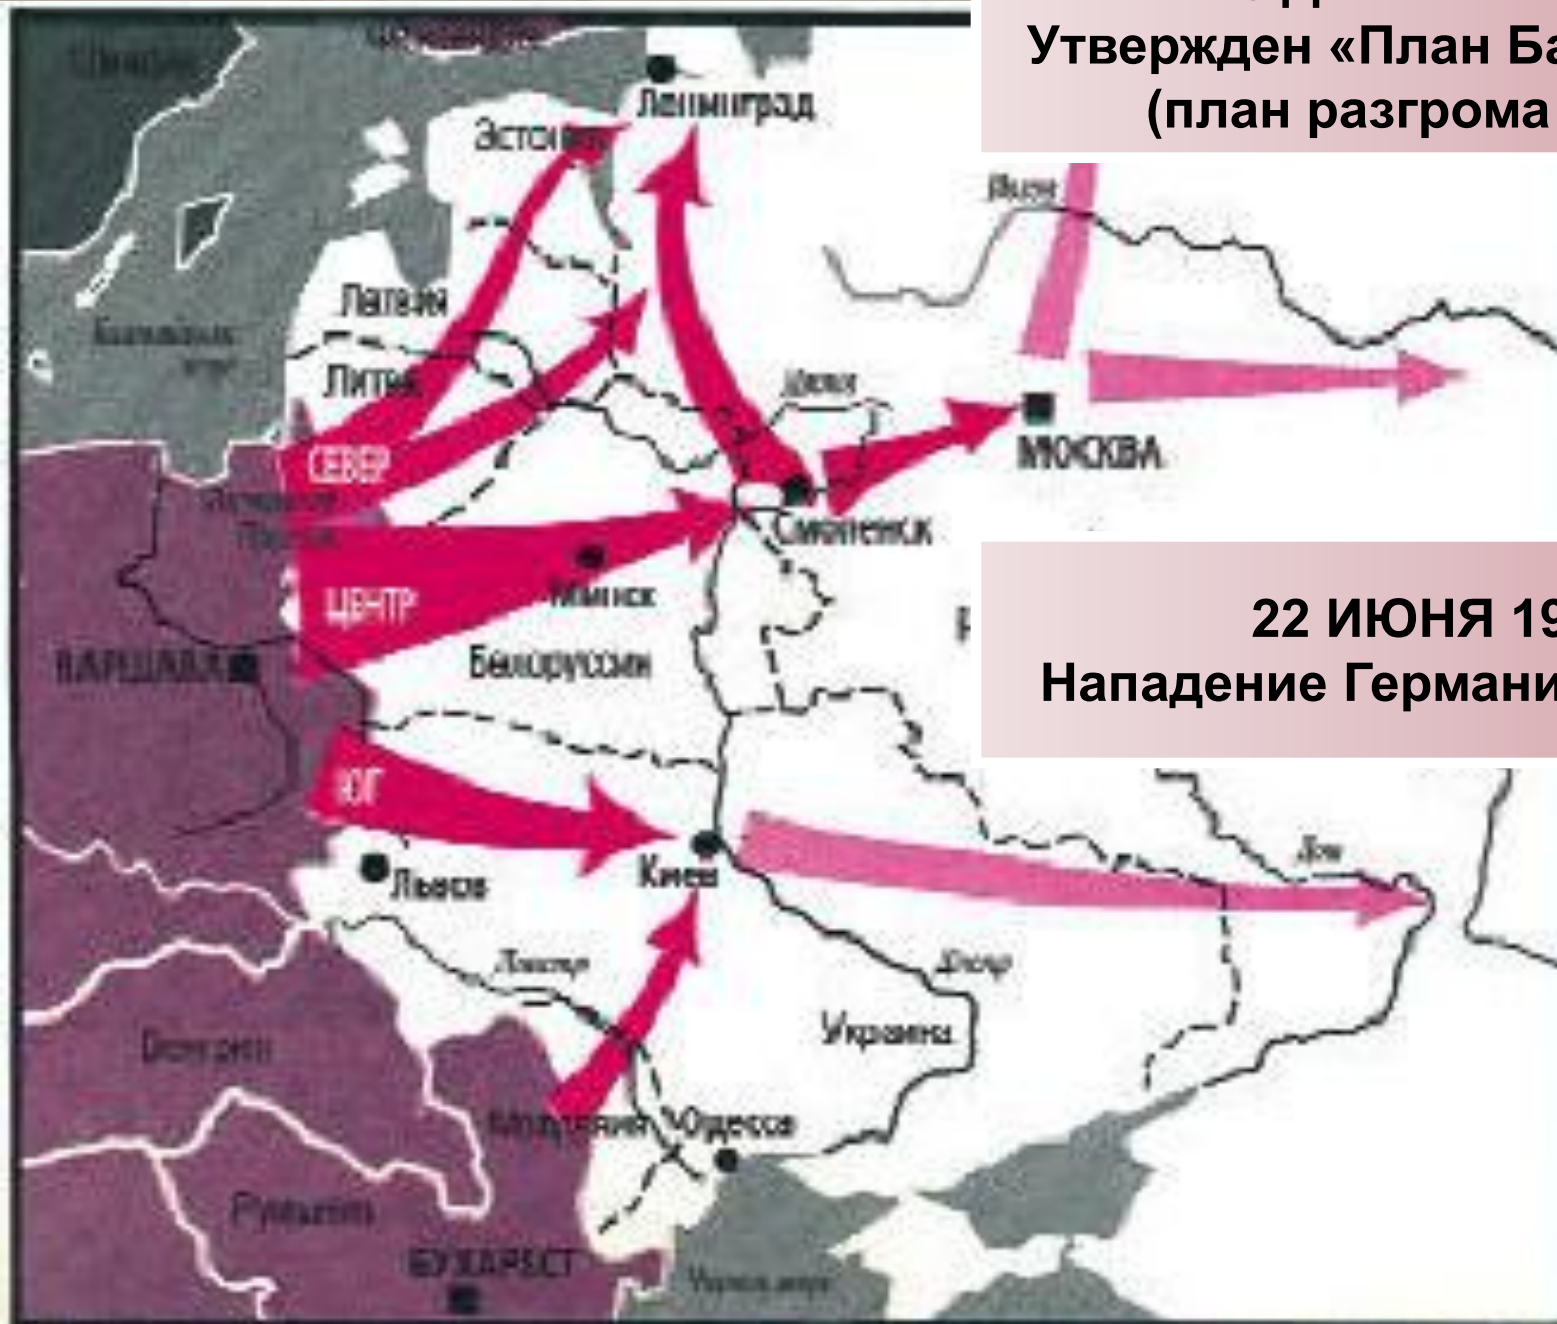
Утвержден «План Ба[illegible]
(план разгрома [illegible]

Ленинград
Эстония
Латвия
Литва
Балтийское море
СЕВЕР
ЦЕНТР
ЮГ
ВАРШАВА
Минск
Белоруссия
Смоленск
Двина
Волга
МОСКВА
Львов
Киев
Днестр
Днепр
Дон
Украина
Одесса
Молдавия
Венгрия
Румыния
БУХАРЕСТ
Черное море

22 ИЮНЯ 19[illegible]
Нападение Германи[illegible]